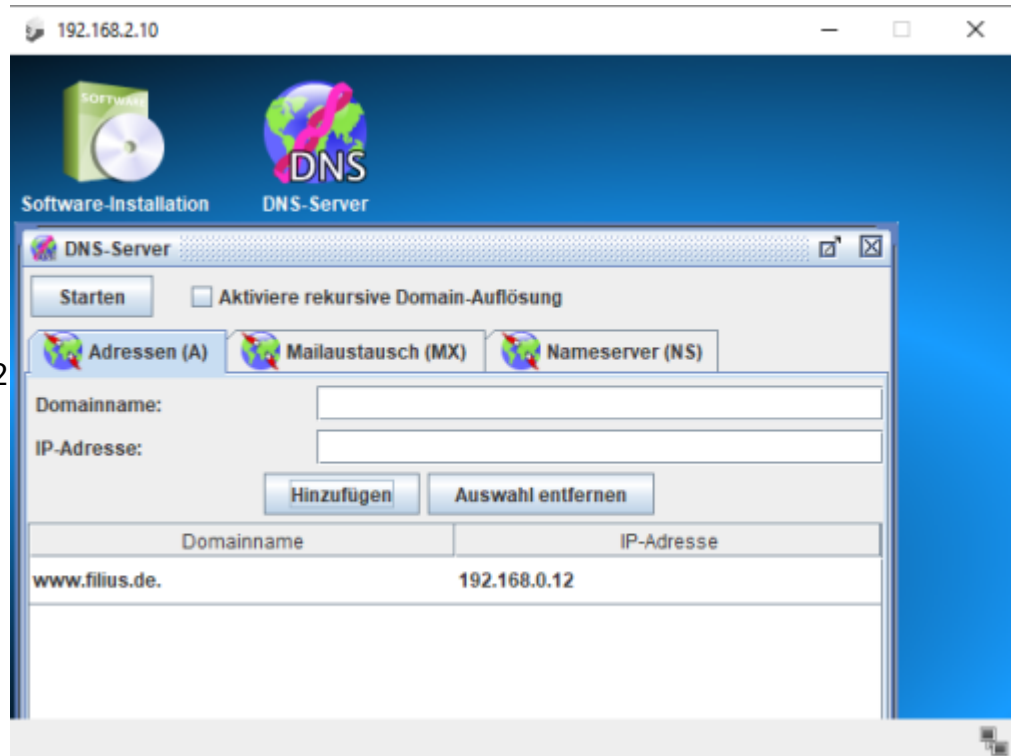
192.168.2.10

SOFTWARE

Software-Installation

DNS

DNS-Server

DNS-Server

Starten

Aktiviere rekursive Domain-Auflösung

2

Adressen (A)

Mailaustausch (MX)

Nameserver (NS)

Domainname:

IP-Adresse:

Hinzufügen

Auswahl entfernen

| Domainname | IP-Adresse |
|---|---|
| www.filius.de. | 192.168.0.12 |